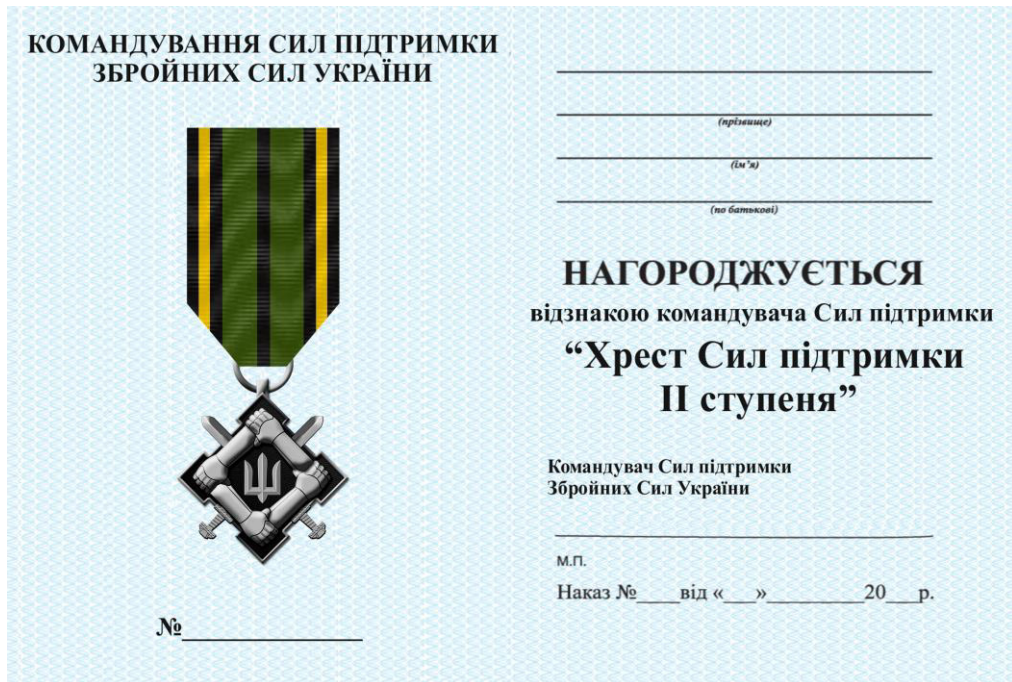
КОМАНДУВАННЯ СИЛ ПІДТРИМКИ
ЗБРОЙНИХ СИЛ УКРАЇНИ

№______________

(прізвище)

(ім'я)

(по батькові)

НАГОРОДЖУЄТЬСЯ
відзнакою командувача Сил підтримки
“Хрест Сил підтримки
ІІ ступеня”

Командувач Сил підтримки
Збройних Сил України

М.П.

Наказ №____від «___»________20___р.